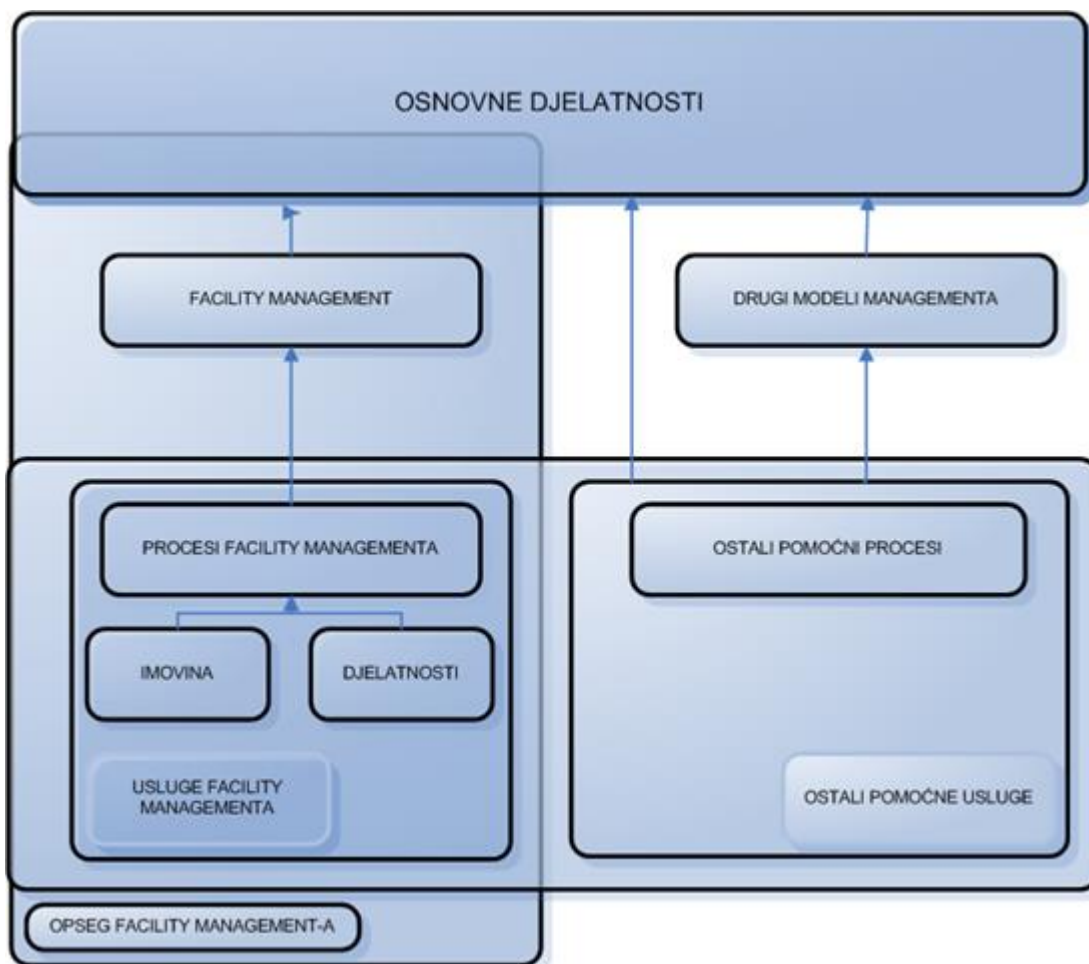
OSNOVNE DJELATNOSTI

FACILITY MANAGEMENT

DRUGI MODELI MANAGEMENTA

PROCESI FACILITY MANAGEMENTA

OSTALI POMOĆNI PROCESI

IMOVINA

DJELATNOSTI

USLUGE FACILITY MANAGEMENTA

OSTALI POMOĆNE USLUGE

OPSEG FACILITY MANAGEMENT-A